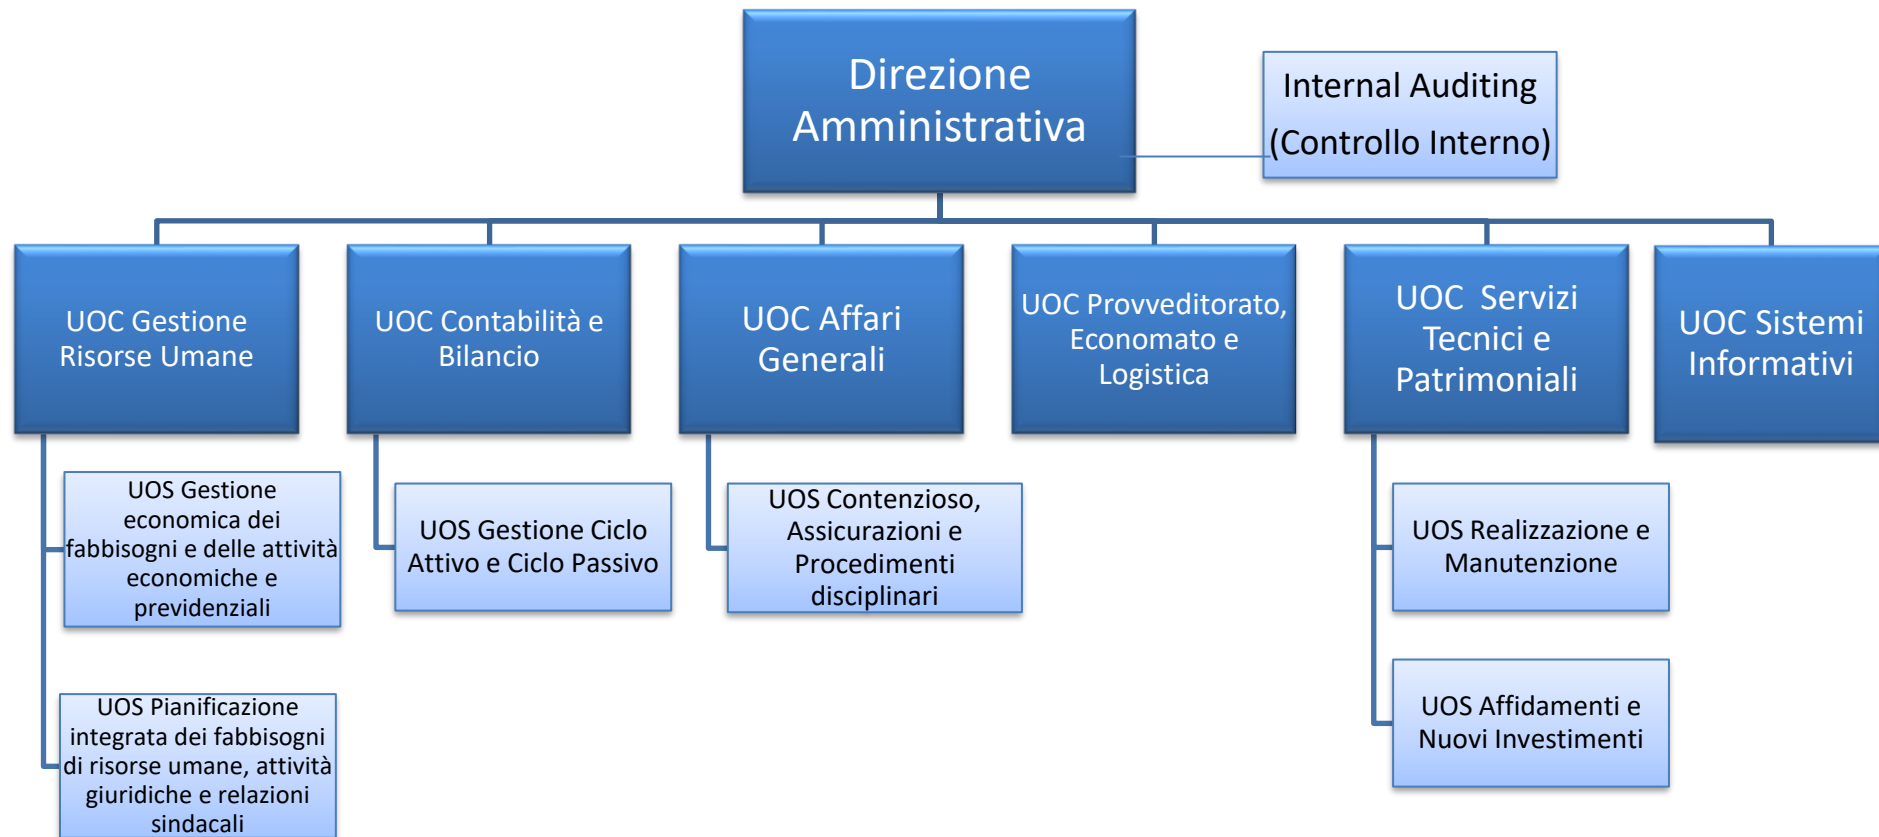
Direzione Amministrativa

Internal Auditing
(Controllo Interno)

UOC Gestione Risorse Umane

UOC Contabilità e Bilancio

UOC Affari Generali

UOC Provveditorato, Economato e Logistica

UOC Servizi Tecnici e Patrimoniali

UOC Sistemi Informativi

UOS Gestione economica dei fabbisogni e delle attività economiche e previdenziali

UOS Pianificazione integrata dei fabbisogni di risorse umane, attività giuridiche e relazioni sindacali

UOS Gestione Ciclo Attivo e Ciclo Passivo

UOS Contenzioso, Assicurazioni e Procedimenti disciplinari

UOS Realizzazione e Manutenzione

UOS Affidamenti e Nuovi Investimenti